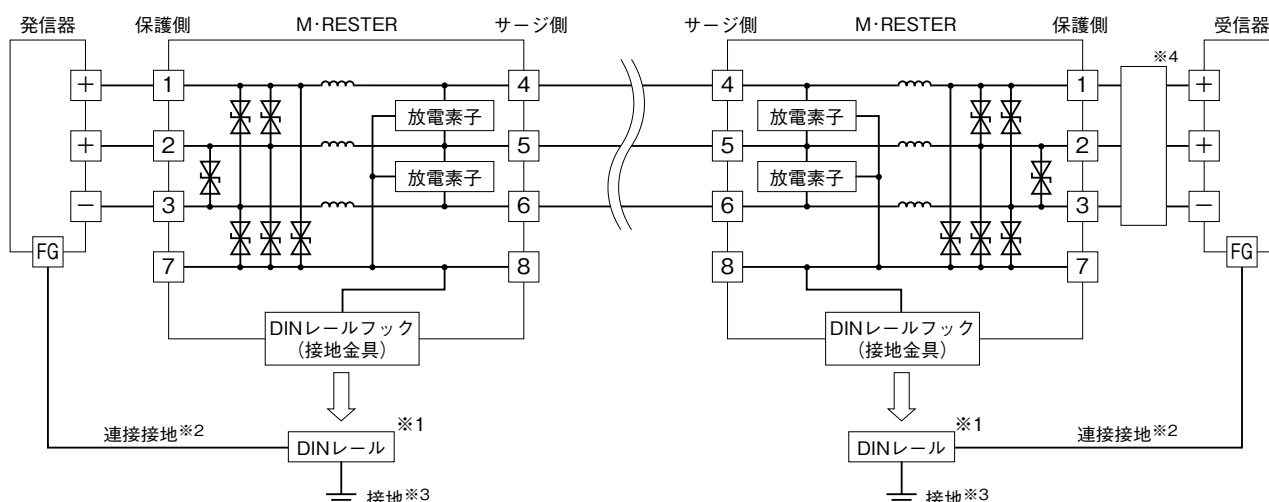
発信器　保護側　M·RESTER　サージ側　サージ側　M·RESTER　保護側　受信器

＋　1　4　4　1　※4　＋
＋　2　放電素子　5　5　放電素子　2　＋
－　3　放電素子　6　6　放電素子　3　－
FG　7　8　8　7　FG

DINレールフック
（接地金具）

DINレールフック
（接地金具）

連接接地※2　※1　DINレール　※1　DINレール　連接接地※2

接地※3　接地※3